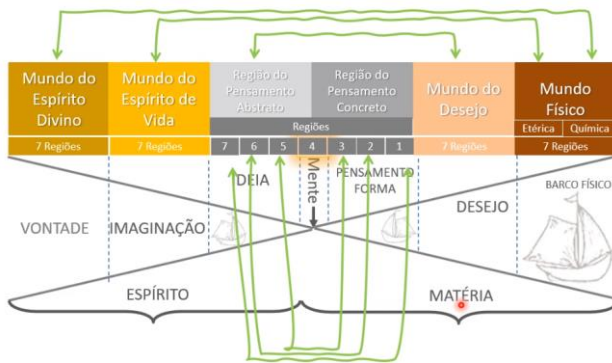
Mundo do Espírito Divino

7 Regiões

Mundo do Espírito de Vida

7 Regiões

Região do Pensamento Abstrato

Região do Pensamento Concreto

Regiões

7 6 5 4 3 2 1

Mundo do Desejo

7 Regiões

Mundo Físico

Etérica | Química

7 Regiões

IDEIA

Mente

PENSAMENTO FORMA

BARCO FÍSICO

VONTADE

IMAGINAÇÃO

DESEJO

ESPÍRITO

MATÉRIA